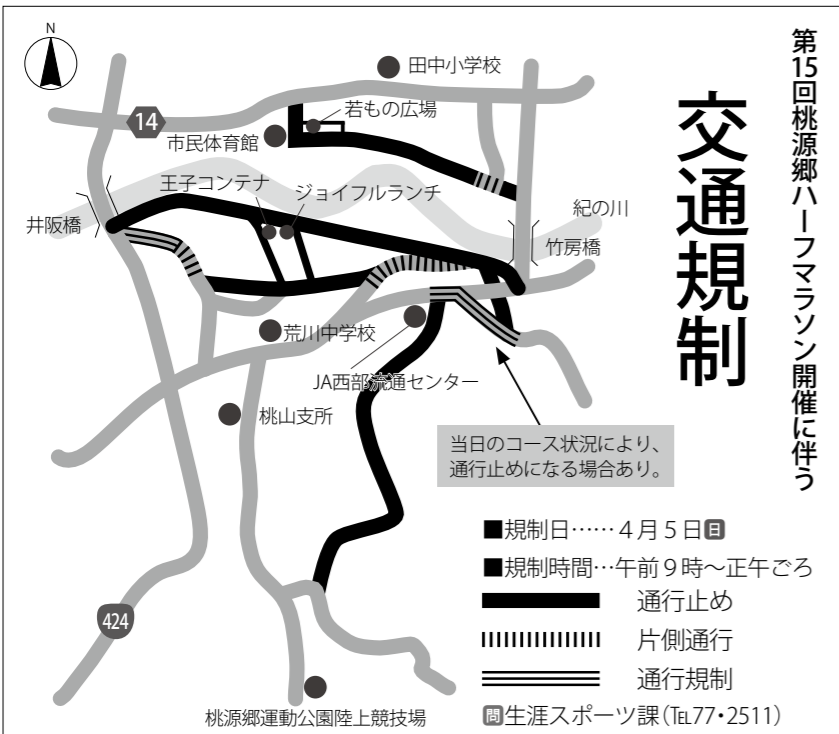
第15回桃源郷ハーフマラソン開催に伴う

交通規制

N

田中小学校

14

若もの広場

市民体育館

王子コンテナ

ジョイフルランチ

紀の川

井阪橋

竹房橋

荒川中学校

JA西部流通センター

桃山支所

当日のコース状況により、通行止めになる場合あり。

■規制日……4月5日日

■規制時間…午前9時～正午ごろ

通行止め

片側通行

通行規制

424

桃源郷運動公園陸上競技場

問生涯スポーツ課(TEL77・2511)